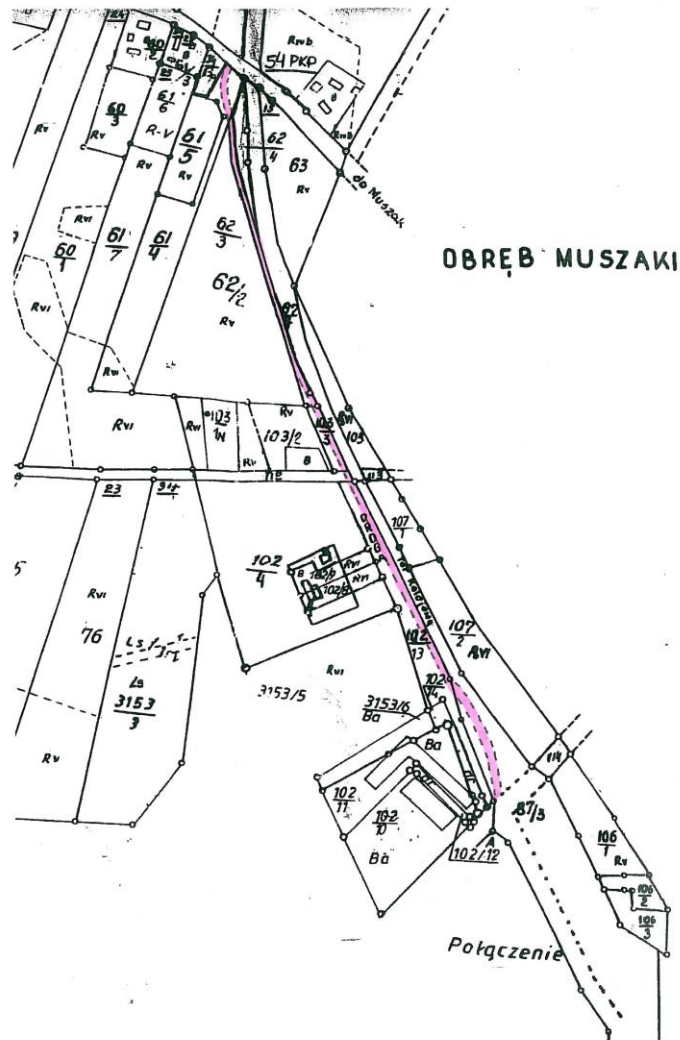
OBRĘB MUSZAKI

54 PKP
Rvb
do Muszak
$\frac{60}{3}$
$\frac{61}{6}$
R-V
$\frac{61}{5}$
Rv
$\frac{62}{4}$
63
Rv
$\frac{60}{1}$
$\frac{61}{7}$
$\frac{61}{4}$
$\frac{62}{3}$
RVI
62/2
Rv
$\frac{62}{1}$
Rvi
$\frac{103}{1N}$
103/2
$\frac{106}{3}$
105
B
118
23
94
$\frac{107}{1}$
droga
$\frac{102}{4}$
Rvi
$\frac{107}{2}$
RVI
76
$\frac{3153}{3}$
3153/5
$\frac{102}{13}$
$\frac{3153/6}{Ba}$
Ba
Rv
114
$\frac{102}{11}$
$\frac{102}{10}$
Ba
102/12
A
87/3
$\frac{106}{1}$
Rv
$\frac{106}{2}$
$\frac{106}{3}$
Połączenie